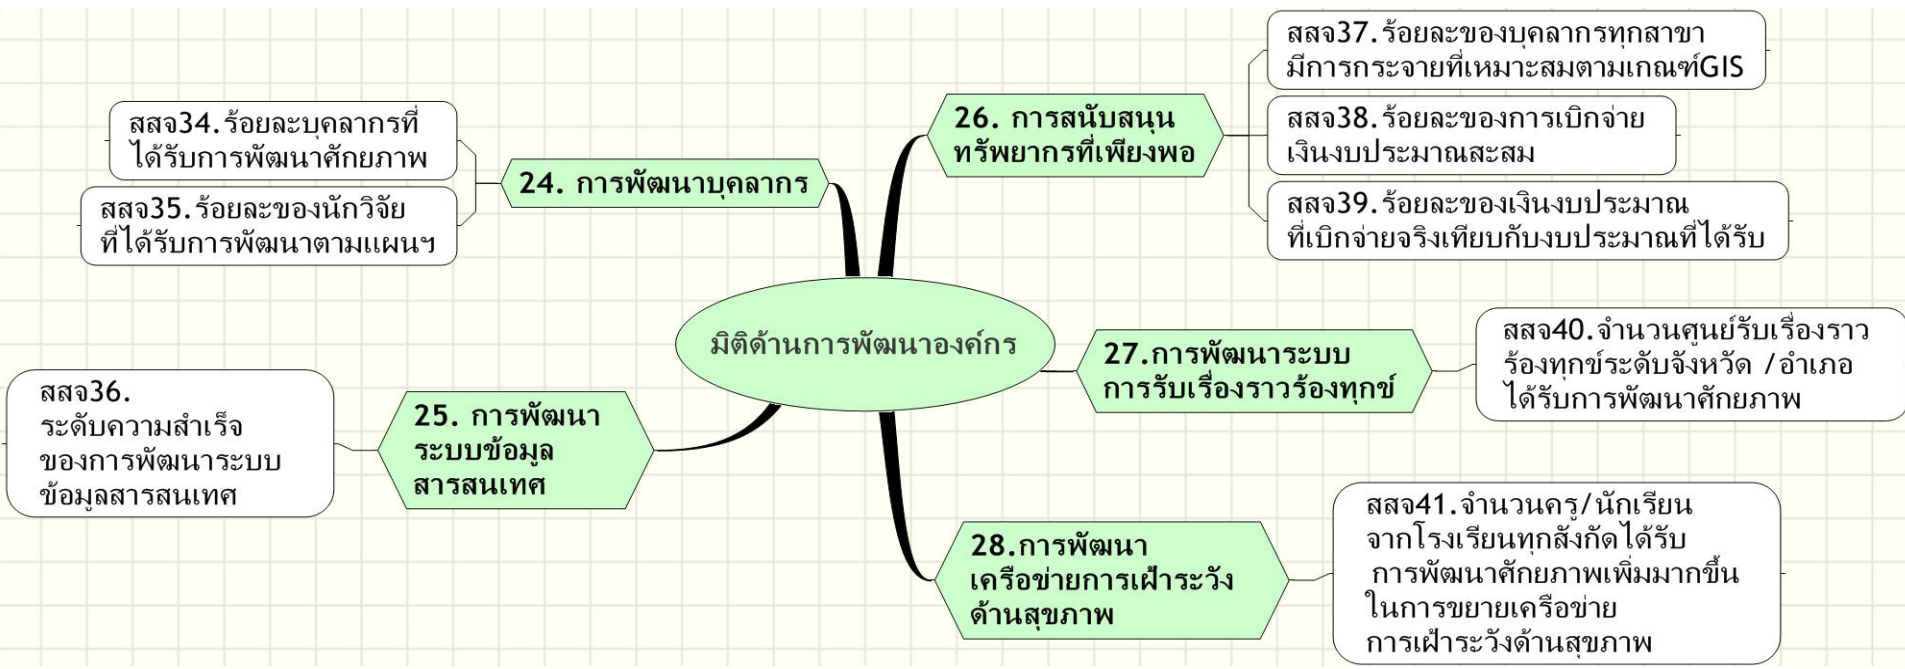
มิติด้านการพัฒนาองค์กร

24. การพัฒนาบุคลากร

สสจ34.ร้อยละบุคลากรที่ได้รับการพัฒนาศักยภาพ

สสจ35.ร้อยละของนักวิจัยที่ได้รับการพัฒนาตามแผนฯ

25. การพัฒนาระบบข้อมูลสารสนเทศ

สสจ36. ระดับความสำเร็จของการพัฒนาระบบข้อมูลสารสนเทศ

26. การสนับสนุนทรัพยากรที่เพียงพอ

สสจ37.ร้อยละของบุคลากรทุกสาขามีการกระจายที่เหมาะสมตามเกณฑ์GIS

สสจ38.ร้อยละของการเบิกจ่ายเงินงบประมาณสะสม

สสจ39.ร้อยละของเงินงบประมาณที่เบิกจ่ายจริงเทียบกับงบประมาณที่ได้รับ

27.การพัฒนาระบบการรับเรื่องราวร้องทุกข์

สสจ40.จำนวนศูนย์รับเรื่องราวร้องทุกข์ระดับจังหวัด /อำเภอได้รับการพัฒนาศักยภาพ

28.การพัฒนาเครือข่ายการเฝ้าระวังด้านสุขภาพ

สสจ41.จำนวนครู/นักเรียนจากโรงเรียนทุกสังกัดได้รับ การพัฒนาศักยภาพเพิ่มมากขึ้นในการขยายเครือข่าย การเฝ้าระวังด้านสุขภาพ